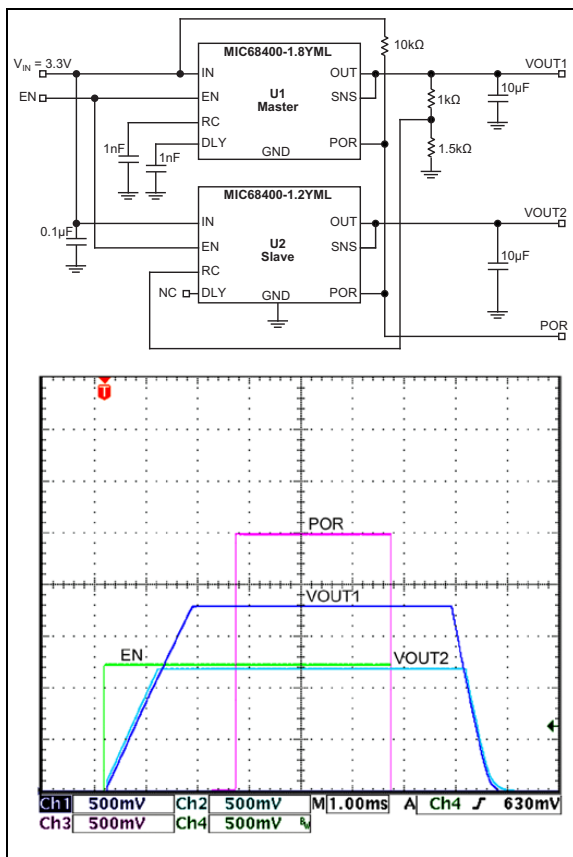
$V_{IN}$ = 3.3V

EN

MIC68400-1.8YML

IN

EN

RC

DLY

U1
Master

GND

OUT

SNS

POR

10kΩ

VOUT1

1kΩ

10µF

1.5kΩ

1nF

1nF

MIC68400-1.2YML

0.1µF

IN

EN

RC

NC

DLY

U2
Slave

GND

OUT

SNS

POR

VOUT2

10µF

POR

T

POR

VOUT1

EN

VOUT2

Ch1 500mV Ch2 500mV M 1.00ms A Ch4 630mV

Ch3 500mV Ch4 500mV